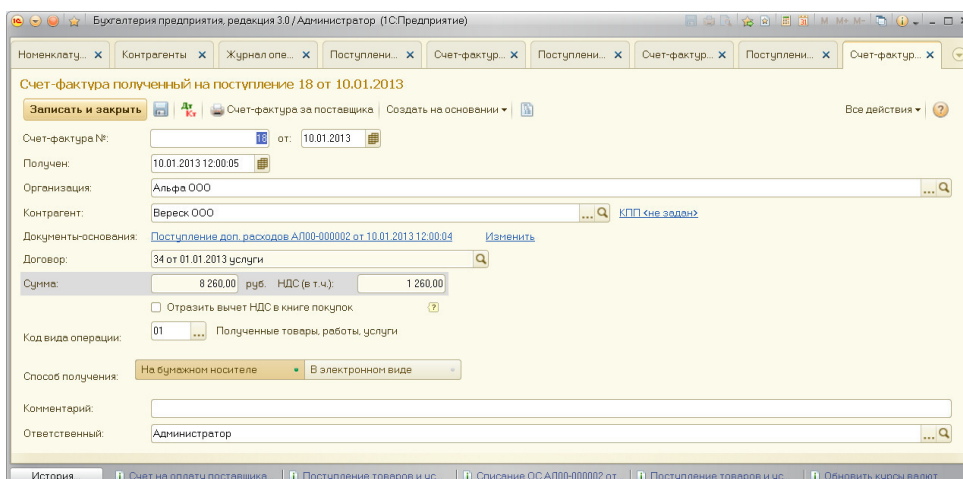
Бухгалтерия предприятия, редакция 3.0 / Администратор (1С:Предприятие)

M M+ M-

Номенклату... ✕ | Контрагенты ✕ | Журнал опе... ✕ | Поступлени... ✕ | Счет-фактур... ✕ | Поступлени... ✕ | Счет-фактур... ✕ | Поступлени... ✕ | Счет-фактур... ✕

Счет-фактура полученный на поступление 18 от 10.01.2013

Записать и закрыть | Счет-фактура за поставщика | Создать на основании | Все действия

Счет-фактура №: 18 от: 10.01.2013

Получен: 10.01.2013 12:00:05

Организация: Альфа ООО

Контрагент: Вереск ООО КПП <не задан>

Документы-основания: Поступление доп. расходов АЛ00-000002 от 10.01.2013 12:00:04 Изменить

Договор: 34 от 01.01.2013 услуги

Сумма: 8 260,00 руб. НДС (в т.ч.): 1 260,00

Отразить вычет НДС в книге покупок ?

Код вида операции: 01 ... Полученные товары, работы, услуги

Способ получения: На бумажном носителе | В электронном виде

Комментарий:

Ответственный: Администратор

История... | Счет на оплату поставщика | Поступление товаров и ус... | Списание ОС АЛ00-000002 от... | Поступление товаров и ус... | Обновить курсы валют